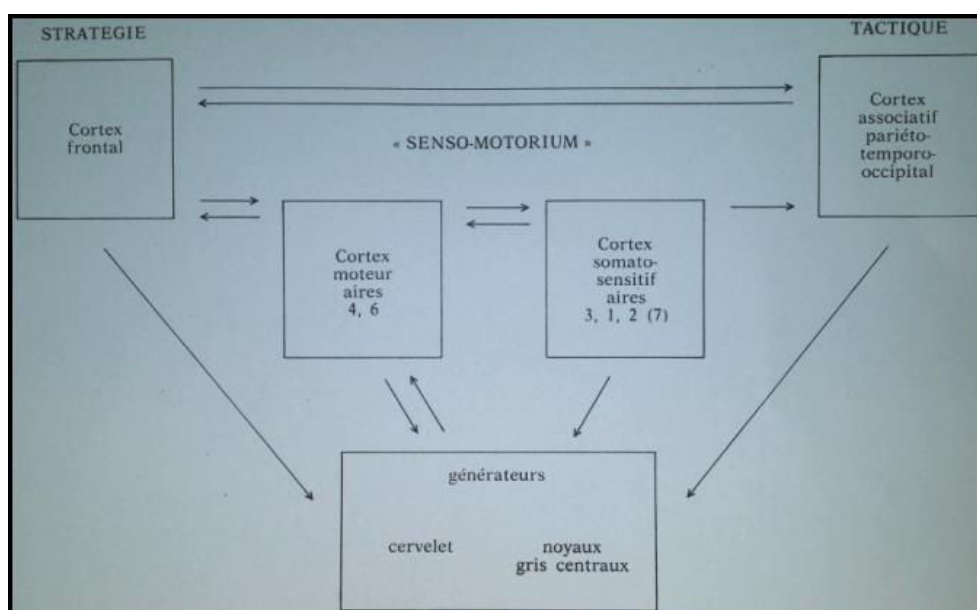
STRATEGIE

TACTIQUE

Cortex frontal

« SENSO-MOTORIUM »

Cortex associatif pariéto-temporo-occipital

Cortex moteur aires 4, 6

Cortex somato-sensitif aires 3, 1, 2 (7)

générateurs

cervelet

noyaux gris centraux